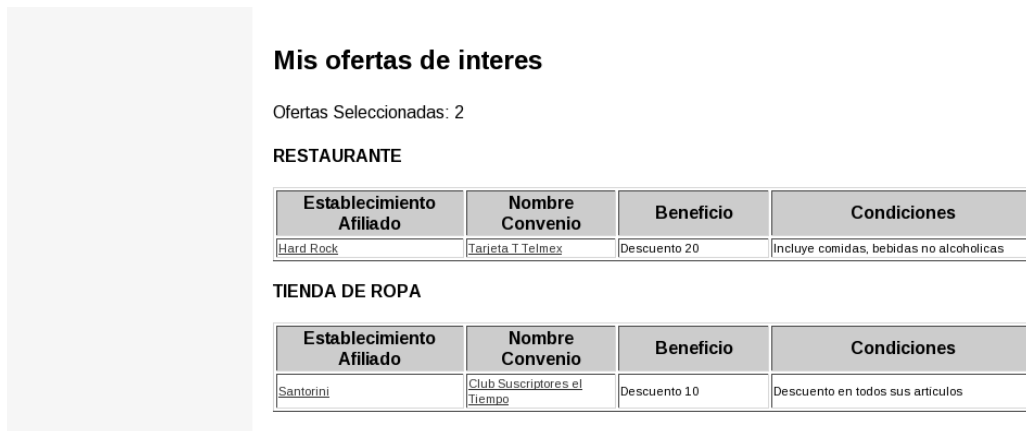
Mis ofertas de interes

Ofertas Seleccionadas: 2

RESTAURANTE

| Establecimiento Afiliado | Nombre Convenio | Beneficio | Condiciones |
|---|---|---|---|
| Hard Rock | Tarjeta T Telmex | Descuento 20 | Incluye comidas, bebidas no alcoholicas |

TIENDA DE ROPA

| Establecimiento Afiliado | Nombre Convenio | Beneficio | Condiciones |
|---|---|---|---|
| Santorini | Club Suscriptores el Tiempo | Descuento 10 | Descuento en todos sus articulos |